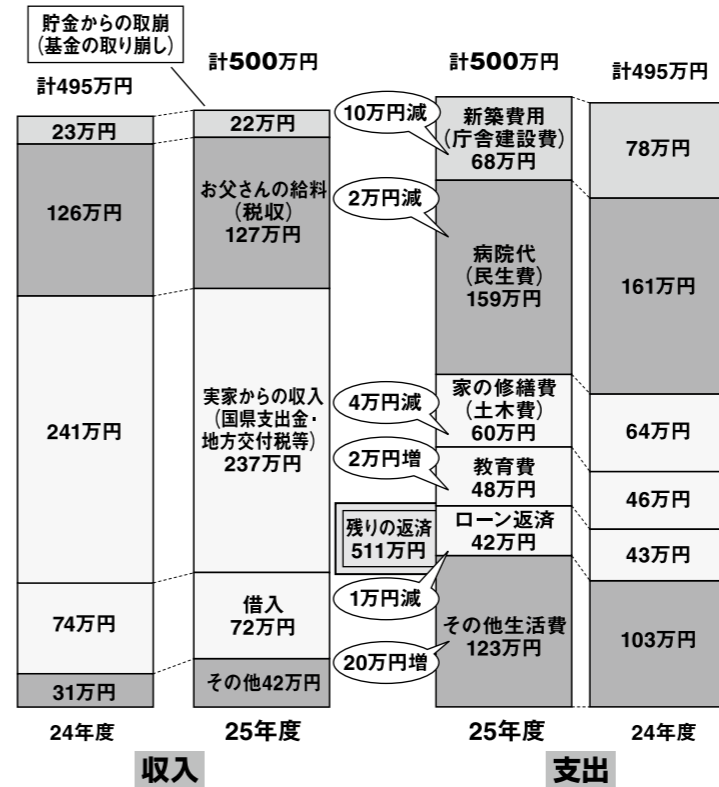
貯金からの取崩
（基金の取り崩し）

計495万円

計500万円

計500万円

計495万円

23万円

126万円

241万円

74万円

31万円

22万円

お父さんの給料
（税収）
127万円

実家からの収入
（国県支出金・地方交付税等）
237万円

借入
72万円

その他42万円

10万円減

2万円減

4万円減

2万円増

残りの返済
511万円

1万円減

20万円増

新築費用
（庁舎建設費）
68万円

病院代
（民生費）
159万円

家の修繕費
（土木費）
60万円

教育費
48万円

ローン返済
42万円

その他生活費
123万円

78万円

161万円

64万円

46万円

43万円

103万円

24年度

25年度

25年度

24年度

収入

支出